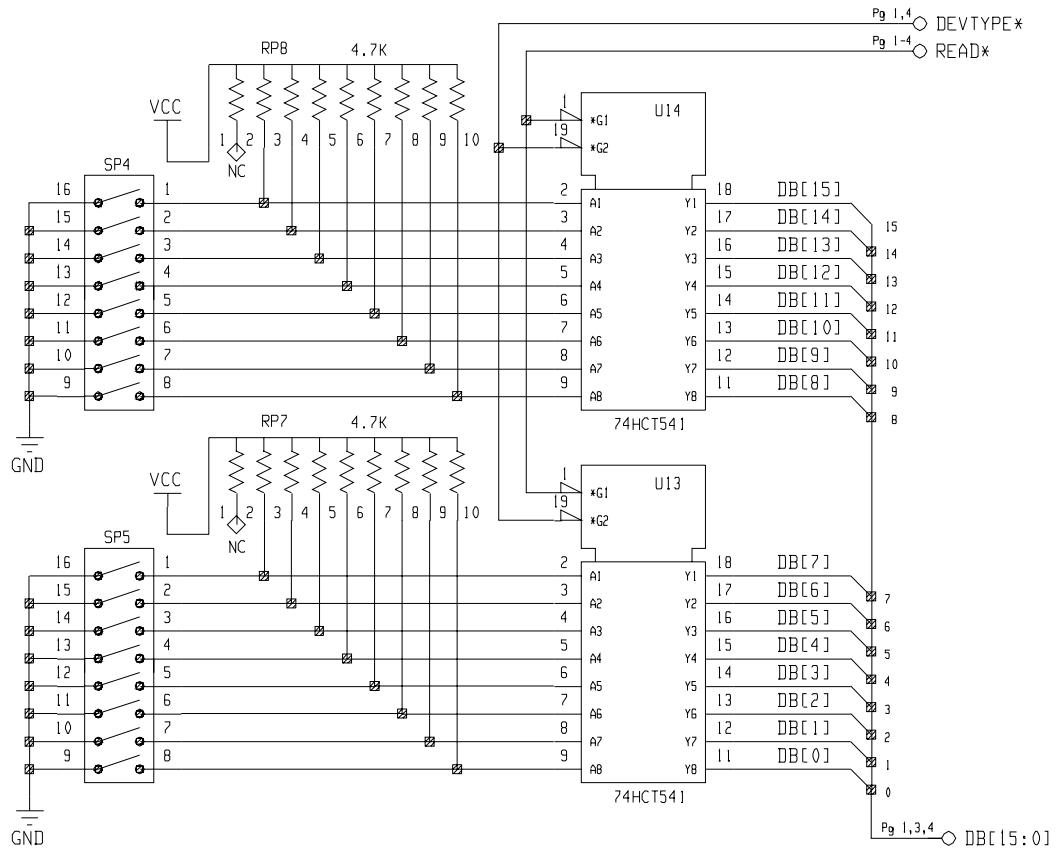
Pg 1,4 DEVTYPE*
Pg 1-4 READ*

RP8 4.7K
VCC
1 2 3 4 5 6 7 8 9 10
NC

U14
1 *G1
19 *G2

SP4
16 1
15 2
14 3
13 4
12 5
11 6
10 7
9 8

2 A1 Y1 18 DB[15]
3 A2 Y2 17 DB[14]
4 A3 Y3 16 DB[13]
5 A4 Y4 15 DB[12]
6 A5 Y5 14 DB[11]
7 A6 Y6 13 DB[10]
8 A7 Y7 12 DB[9]
9 A8 Y8 11 DB[8]
74HCT541

15
14
13
12
11
10
9
8

GND

RP7 4.7K
VCC
1 2 3 4 5 6 7 8 9 10
NC

U13
1 *G1
19 *G2

SP5
16 1
15 2
14 3
13 4
12 5
11 6
10 7
9 8

2 A1 Y1 18 DB[7]
3 A2 Y2 17 DB[6]
4 A3 Y3 16 DB[5]
5 A4 Y4 15 DB[4]
6 A5 Y5 14 DB[3]
7 A6 Y6 13 DB[2]
8 A7 Y7 12 DB[1]
9 A8 Y8 11 DB[0]
74HCT541

7
6
5
4
3
2
1
0

GND

Pg 1,3,4 DB[15:0]